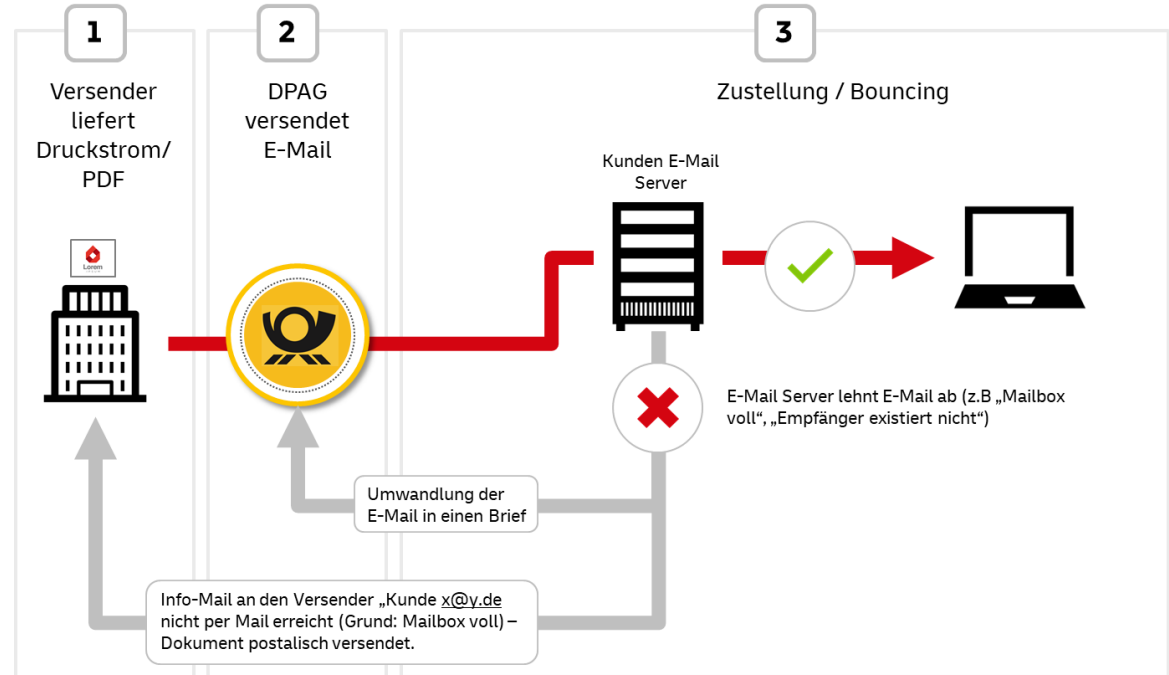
1

Versender liefert Druckstrom/ PDF

Lorem

2

DPAG versendet E-Mail

3

Zustellung / Bouncing

Kunden E-Mail Server

E-Mail Server lehnt E-Mail ab (z.B „Mailbox voll", „Empfänger existiert nicht")

Umwandlung der E-Mail in einen Brief

Info-Mail an den Versender „Kunde x@y.de nicht per Mail erreicht (Grund: Mailbox voll) – Dokument postalisch versendet.